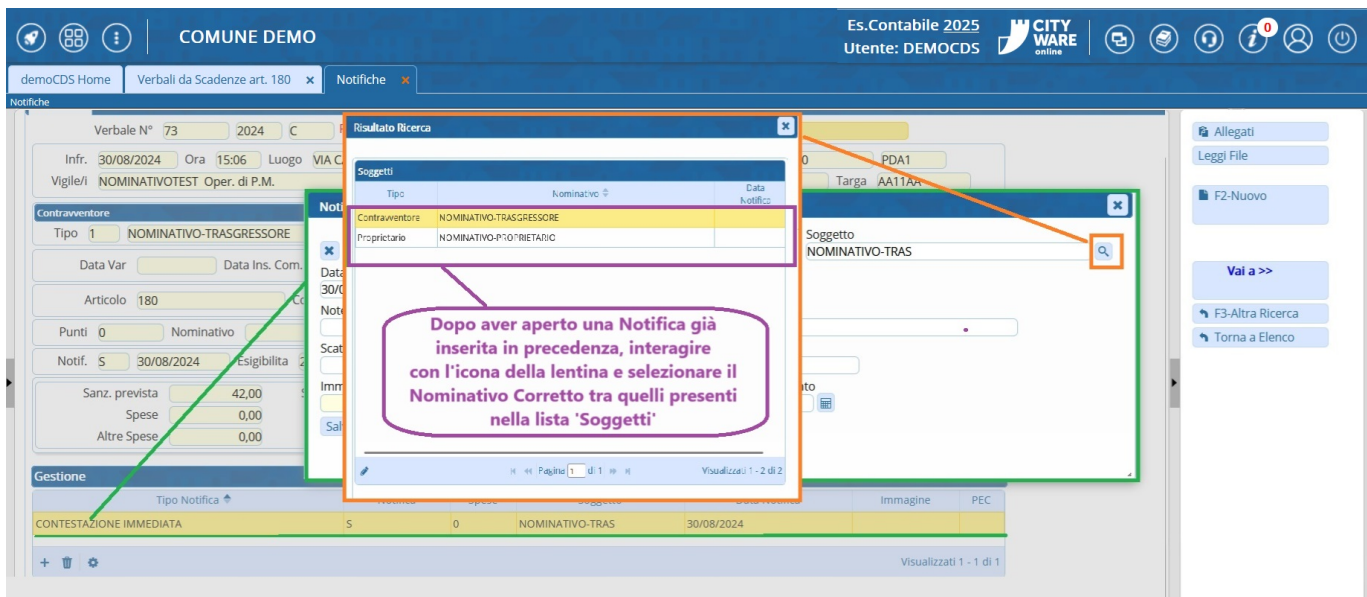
COMUNE DEMO

Es.Contabile 2025
Utente: DEMOCDS

CITY WARE online

0

demoCDS Home
Verbali da Scadenze art. 180
Notifiche

Notifiche

Verbale N° 73 2024 C

Infr. 30/08/2024 Ora 15:06 Luogo VIA C

Vigile/i NOMINATIVOTEST Oper. di P.M.

PDA1

Targa AA11AA

Contravventore

Tipo 1 NOMINATIVO-TRASGRESSORE

Data Var

Data Ins. Com.

Articolo 180

Punti 0 Nominativo

Notif. S 30/08/2024 Esigibilità

Sanz. prevista 42,00

Spese 0,00

Altre Spese 0,00

Noti

Data

30/0

Note

Scad

Imm

Salv

Soggetto

NOMINATIVO-TRAS

Risultato Ricerca

Soggetti

| Tipo | Nominativo | Data Notifica |
|---|---|---|
| Contravventore | NOMINATIVO-TRASGRESSORE | |
| Proprietario | NOMINATIVO-PROPRIETARIO | |

Pagina 1 di 1

Visualizzati 1 - 2 di 2

Dopo aver aperto una Notifica già inserita in precedenza, interagire con l'icona della lentina e selezionare il Nominativo Corretto tra quelli presenti nella lista 'Soggetti'

Gestione

| Tipo Notifica | Notifica | Spese | Soggetto | Data Notifica | Immagine | PEC |
|---|---|---|---|---|---|---|
| CONTESTAZIONE IMMEDIATA | S | 0 | NOMINATIVO-TRAS | 30/08/2024 | | |

Visualizzati 1 - 1 di 1

Allegati
Leggi File
F2-Nuovo
Vai a >>
F3-Altra Ricerca
Torna a Elenco